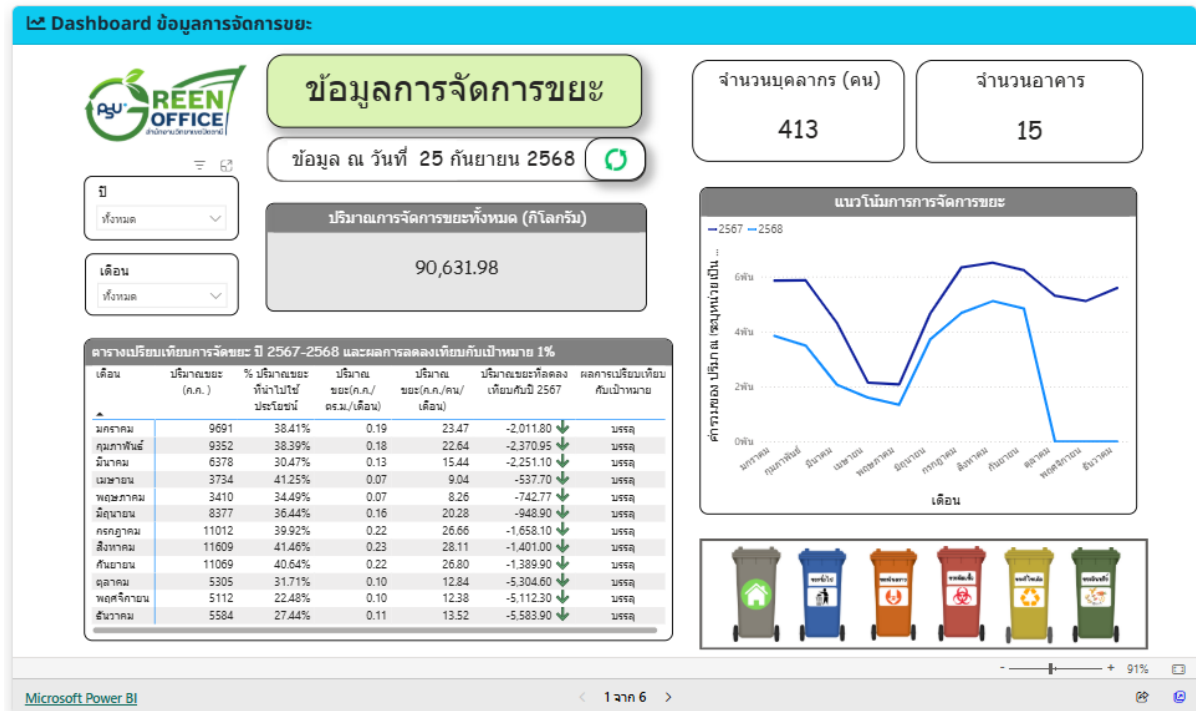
Dashboard ข้อมูลการจัดการขยะ

PSU GREEN OFFICE
สำนักงานวิทยาเขตสุราษฎร์ธานี

ข้อมูลการจัดการขยะ

ข้อมูล ณ วันที่ 25 กันยายน 2568

จำนวนบุคลากร (คน)
413

จำนวนอาคาร
15

ปี
ทั้งหมด

เดือน
ทั้งหมด

ปริมาณการจัดการขยะทั้งหมด (กิโลกรัม)
90,631.98

แนวโน้มการการจัดการขยะ
2567 2568
ค่ารวมของ ปริมาณ ขยะ(หน่วยเป็น...
6พัน
4พัน
2พัน
0พัน
มกราคม กุมภาพันธ์ มีนาคม เมษายน พฤษภาคม มิถุนายน กรกฎาคม สิงหาคม กันยายน ตุลาคม พฤศจิกายน ธันวาคม
เดือน

ตารางเปรียบเทียบการจัดขยะ ปี 2567-2568 และผลการลดลงเทียบกับเป้าหมาย 1%

| เดือน | ปริมาณขยะ (ก.ก.) | % ปริมาณขยะที่นำไปใช้ประโยชน์ | ปริมาณขยะ(ก.ก./ตร.ม./เดือน) | ปริมาณขยะ(ก.ก./คน/เดือน) | ปริมาณขยะที่ลดลงเทียบกับปี 2567 | ผลการเปรียบเทียบกับเป้าหมาย |
|---|---|---|---|---|---|---|
| มกราคม | 9691 | 38.41% | 0.19 | 23.47 | -2,011.80 | บรรลุ |
| กุมภาพันธ์ | 9352 | 38.39% | 0.18 | 22.64 | -2,370.95 | บรรลุ |
| มีนาคม | 6378 | 30.47% | 0.13 | 15.44 | -2,251.10 | บรรลุ |
| เมษายน | 3734 | 41.25% | 0.07 | 9.04 | -537.70 | บรรลุ |
| พฤษภาคม | 3410 | 34.49% | 0.07 | 8.26 | -742.77 | บรรลุ |
| มิถุนายน | 8377 | 36.44% | 0.16 | 20.28 | -948.90 | บรรลุ |
| กรกฎาคม | 11012 | 39.92% | 0.22 | 26.66 | -1,658.10 | บรรลุ |
| สิงหาคม | 11609 | 41.46% | 0.23 | 28.11 | -1,401.00 | บรรลุ |
| กันยายน | 11069 | 40.64% | 0.22 | 26.80 | -1,389.90 | บรรลุ |
| ตุลาคม | 5305 | 31.71% | 0.10 | 12.84 | -5,304.60 | บรรลุ |
| พฤศจิกายน | 5112 | 22.48% | 0.10 | 12.38 | -5,112.30 | บรรลุ |
| ธันวาคม | 5584 | 27.44% | 0.11 | 13.52 | -5,583.90 | บรรลุ |

91%

Microsoft Power BI

1 จาก 6